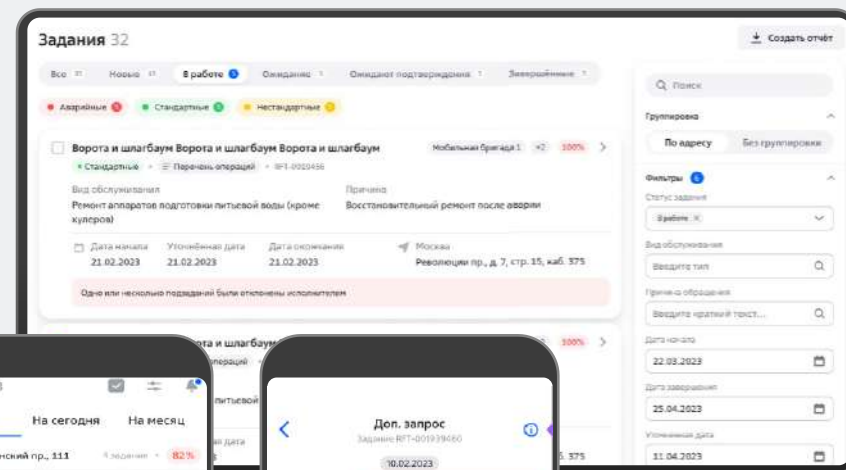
Задания 32

Создать отчёт

Все 31 Новые 11 В работе 5 Ожидание 1 Ожидают подтверждения 1 Завершённые 1

Аварийные 0 Стандартные 0 Нестандартные 0

Ворота и шлагбаум Ворота и шлагбаум Ворота и шлагбаум

Мобильная бригада 1 +2 100%

Стандартные Перечень операций RFT-0019456

Вид обслуживания
Ремонт аппаратов подготовки питьевой воды (кроме кулеров)

Причина
Восстановительный ремонт после аварии

Дата начала 21.02.2023
Уточнённая дата 21.02.2023
Дата окончания 21.02.2023
Москва
Революции пр., д. 7, стр. 15, каб. 375

Одно или несколько подзаданий были отклонены исполнителем

рота и шлагбаум
перечень операций
питьевой
дата
100%
375

На сегодня На месяц
енский пр., 111 1 задание 82%

Доп. запрос
Задание RFT-001939460
10.02.2023

Поиск

Группировка
По адресу Без группировки

Фильтры 6
Статус задания
В работе ×
Вид обслуживания
Введите тип
Причина обращения
Введите краткий текст...
Дата начала
22.03.2023
Дата завершения
25.04.2023
Уточнённая дата
11.04.2023